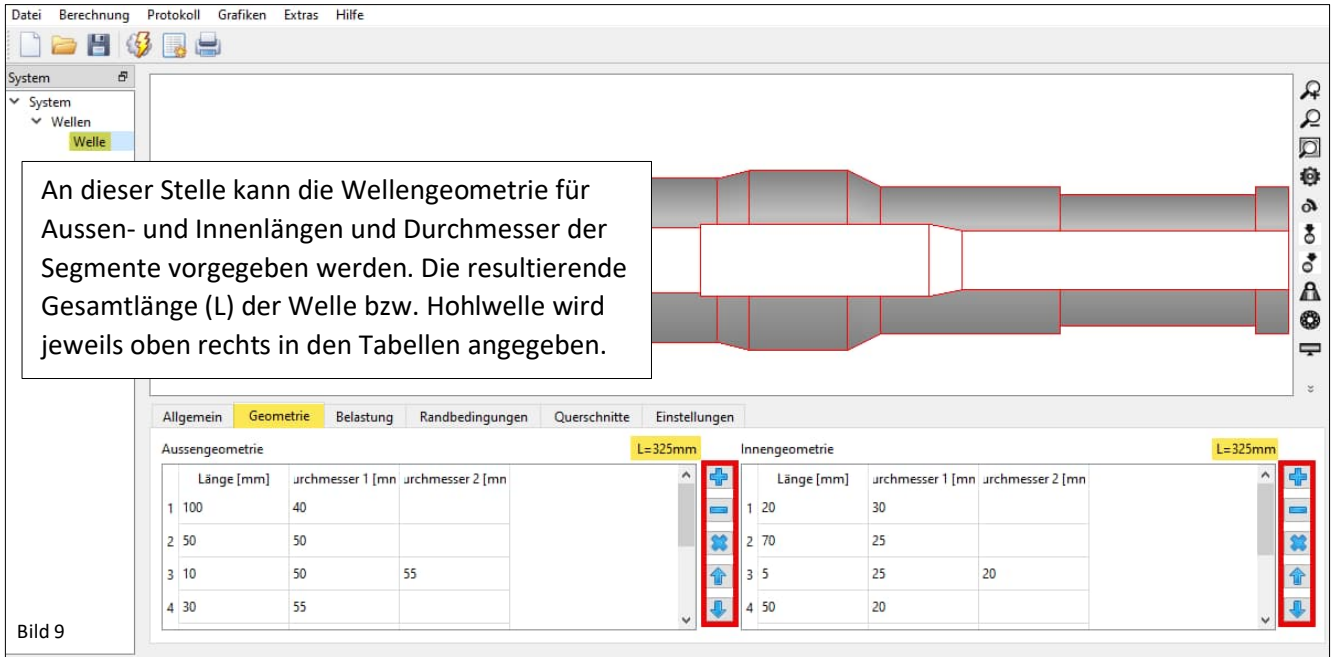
Datei Berechnung Protokoll Grafiken Extras Hilfe

System
System
Wellen
Welle

An dieser Stelle kann die Wellengeometrie für Aussen- und Innenlängen und Durchmesser der Segmente vorgegeben werden. Die resultierende Gesamtlänge (L) der Welle bzw. Hohlwelle wird jeweils oben rechts in den Tabellen angegeben.

Allgemein Geometrie Belastung Randbedingungen Querschnitte Einstellungen

Aussengeometrie L=325mm

| | Länge [mm] | urchmesser 1 [mn | urchmesser 2 [mn |
|---|---|---|---|
| 1 | 100 | 40 | |
| 2 | 50 | 50 | |
| 3 | 10 | 50 | 55 |
| 4 | 30 | 55 | |

Innengeometrie L=325mm

| | Länge [mm] | urchmesser 1 [mn | urchmesser 2 [mn |
|---|---|---|---|
| 1 | 20 | 30 | |
| 2 | 70 | 25 | |
| 3 | 5 | 25 | 20 |
| 4 | 50 | 20 | |

Bild 9